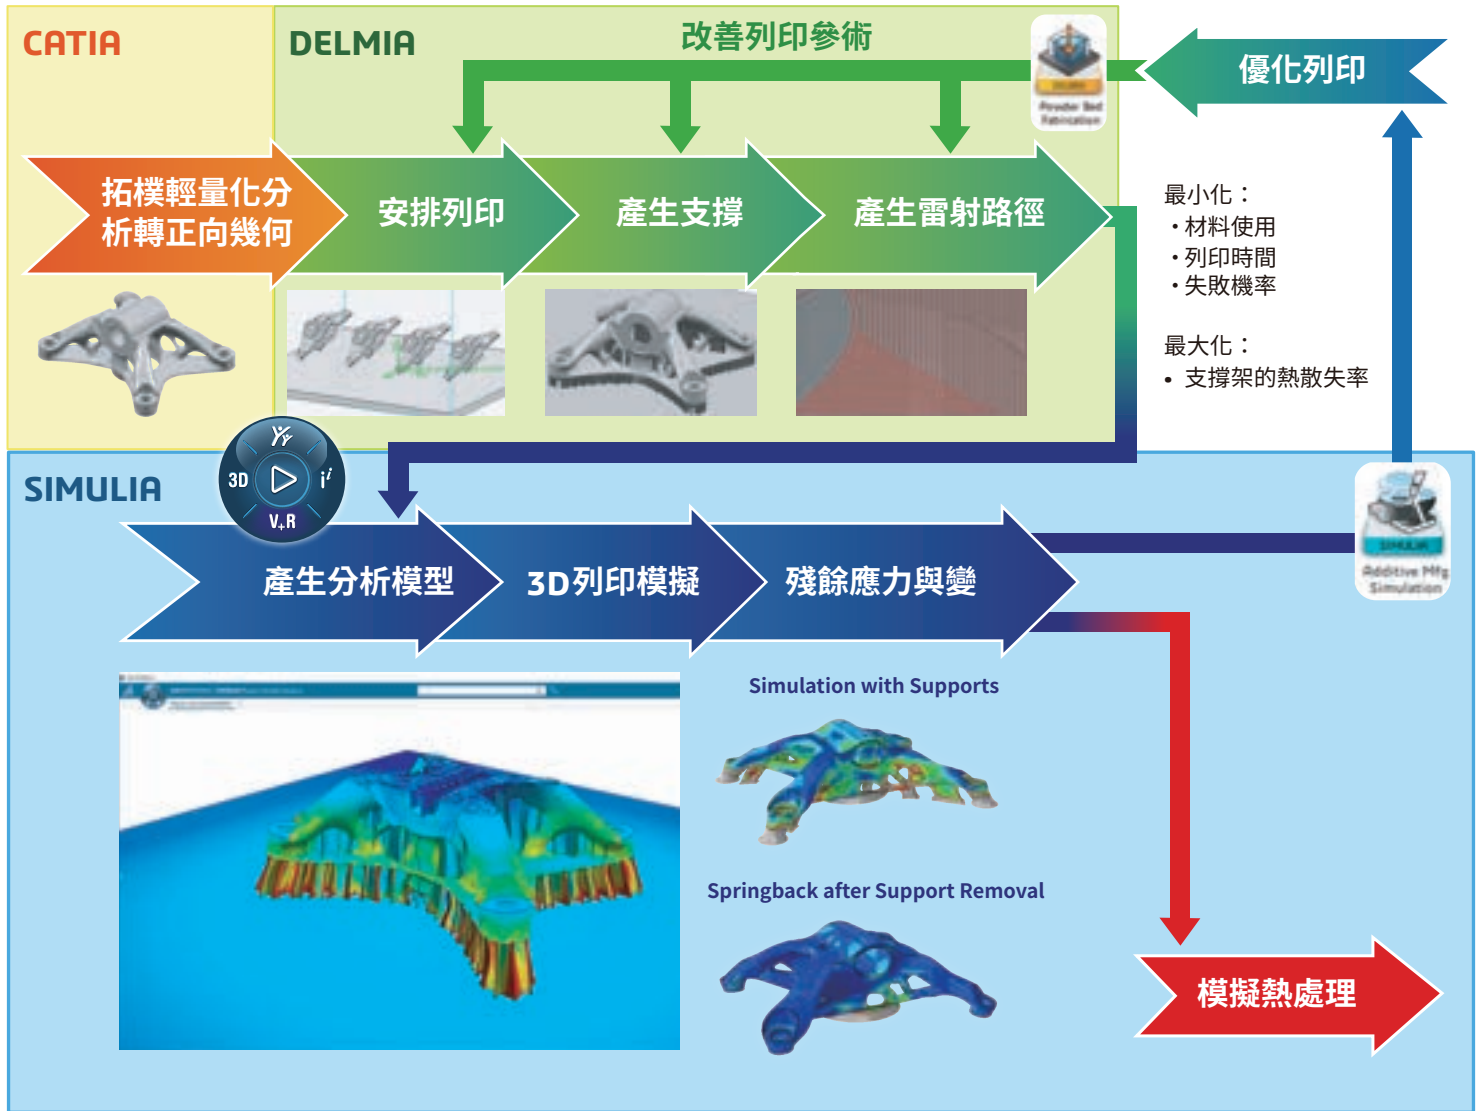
CATIA

DELMIA

改善列印參術

優化列印

Powder Bed Fabrication

拓樸輕量化分析轉正向幾何

安排列印

產生支撐

產生雷射路徑

最小化：
・材料使用
・列印時間
・失敗機率

最大化：
• 支撐架的熱散失率

SIMULIA

3D
V+R

產生分析模型

3D列印模擬

殘餘應力與變

Additive Mfg Simulation

Simulation with Supports

Springback after Support Removal

模擬熱處理